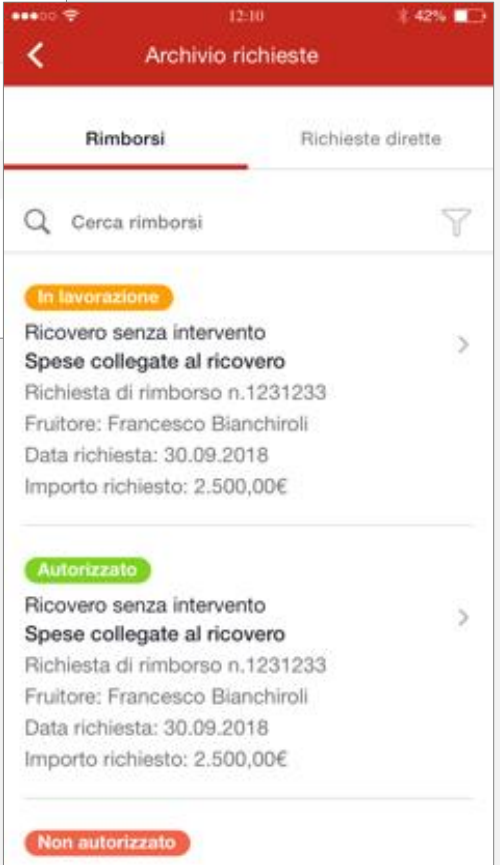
12:10
42%

Archivio richieste

Rimborsi
Richieste dirette

Cerca rimborsi

In lavorazione
Ricovero senza intervento
Spese collegate al ricovero
Richiesta di rimborso n.1231233
Fruitore: Francesco Bianchiroli
Data richiesta: 30.09.2018
Importo richiesto: 2.500,00€

Autorizzato
Ricovero senza intervento
Spese collegate al ricovero
Richiesta di rimborso n.1231233
Fruitore: Francesco Bianchiroli
Data richiesta: 30.09.2018
Importo richiesto: 2.500,00€

Non autorizzato